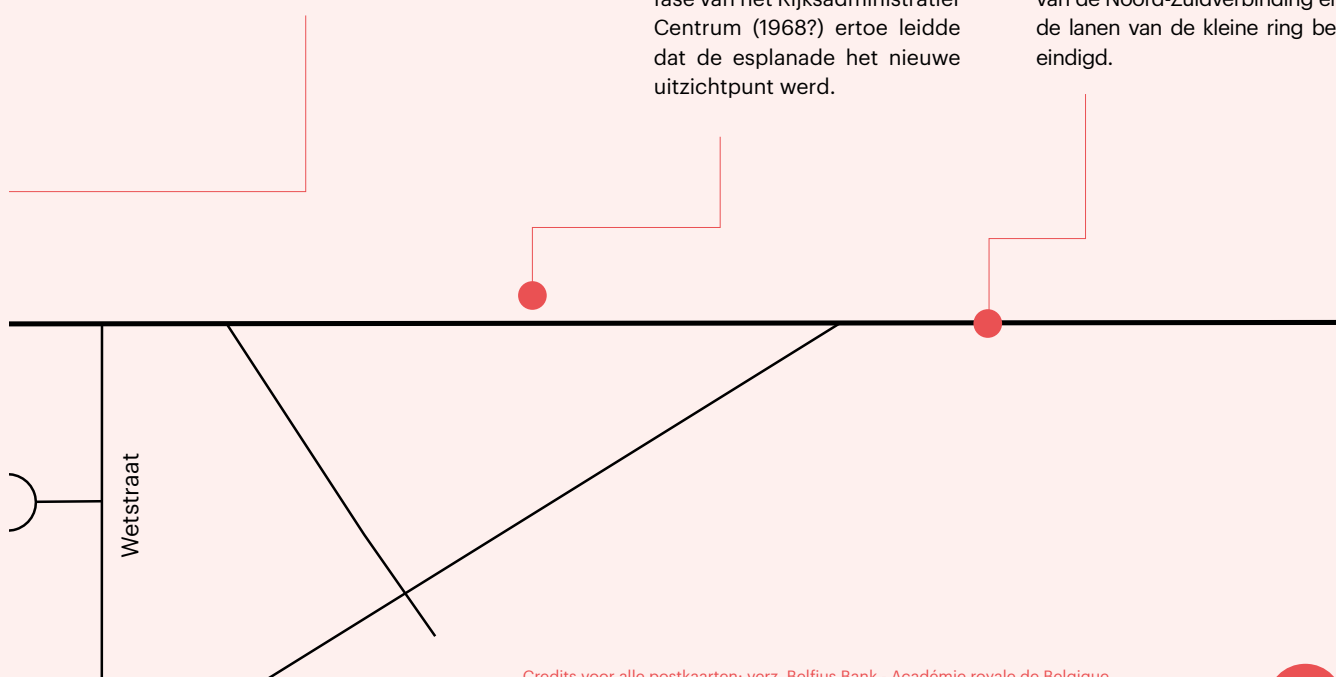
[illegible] Centrum (1968?) ertoe leidde dat de esplanade het nieuwe uitzichtpunt werd.

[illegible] de lanen van de kleine ring be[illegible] eindigd.

Wetstraat

Credits voor alle postkaarten: verz. Belfius Bank - Académie royale de Belgique